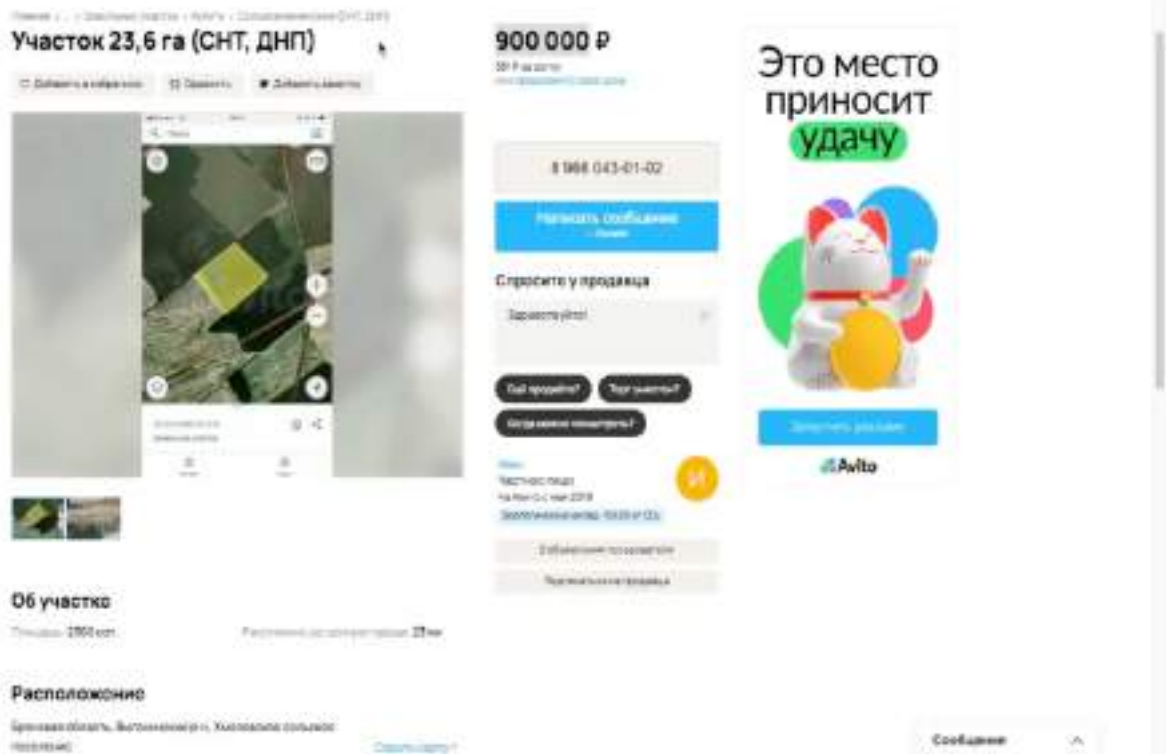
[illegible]

Участок 23,6 га (СНТ, ДНП)

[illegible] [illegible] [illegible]

900 000 ₽

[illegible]

8 966 043-01-02

Написать сообщение

Спросите у продавца

Здравствуйте!

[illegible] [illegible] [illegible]

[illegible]

И

Это место приносит удачу

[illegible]

Avito

Об участке

Площадь: 2360 сот. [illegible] 23 км

Расположение

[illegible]

Сообщения